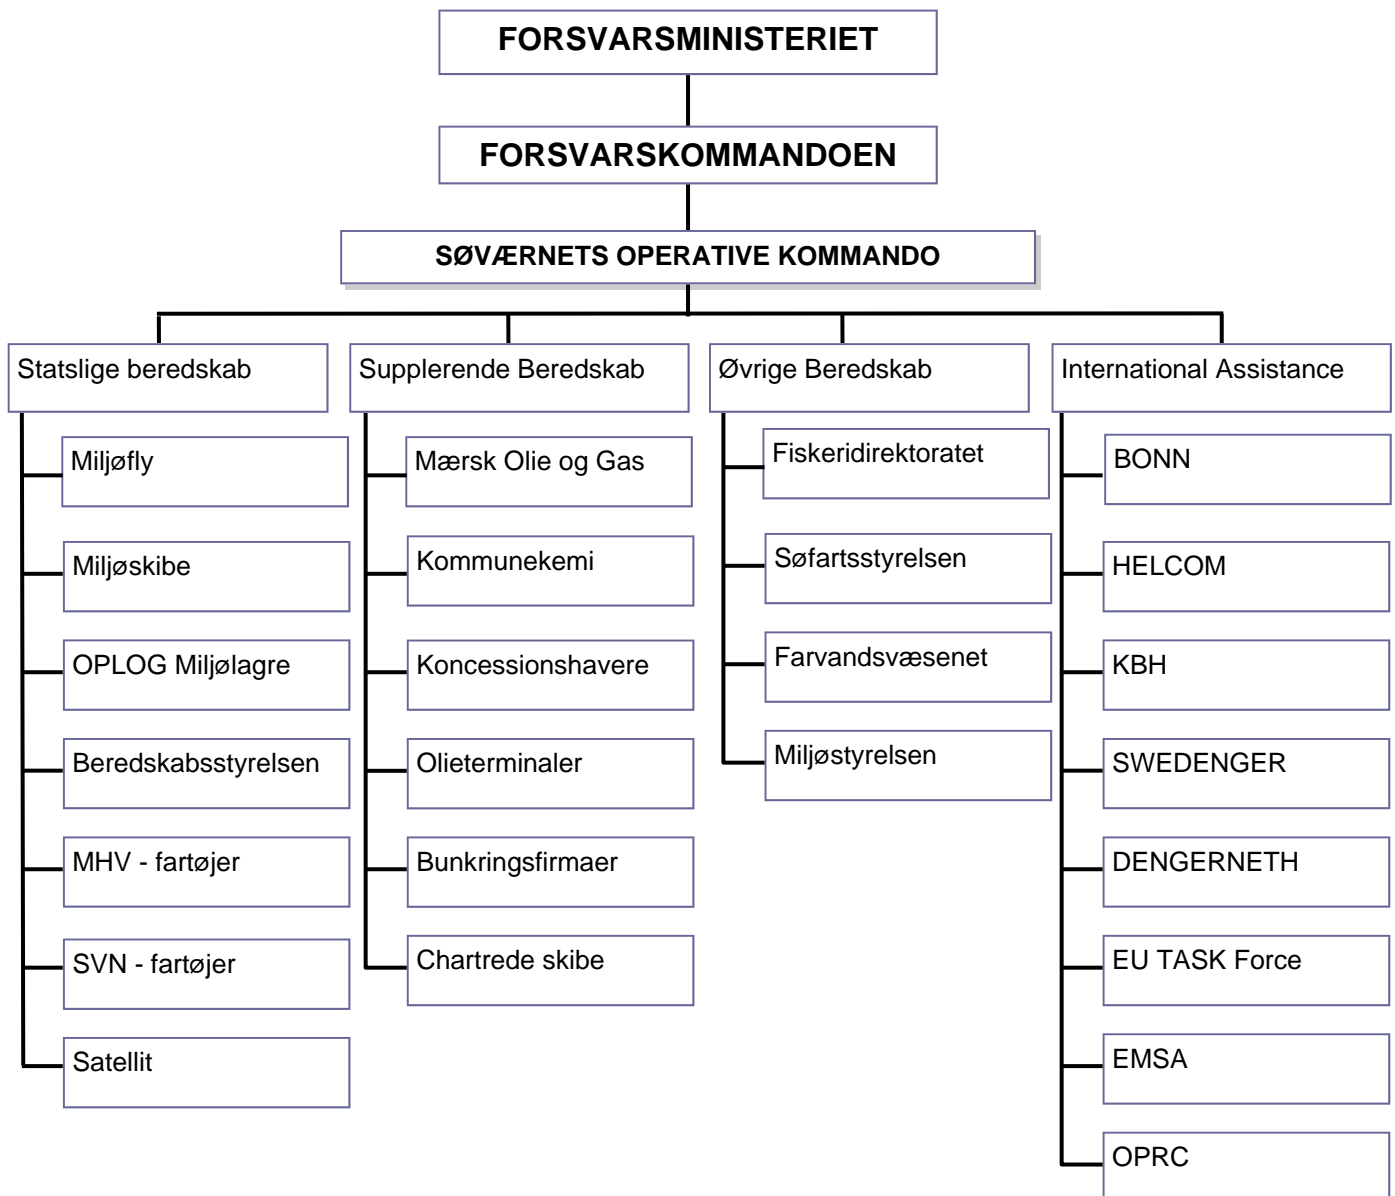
FORSVARSMINISTERIET

FORSVARSKOMMANDOEN

SØVÆRNETS OPERATIVE KOMMANDO

Statslige beredskab

Miljøfly

Miljøskibe

OPLOG Miljølagre

Beredskabsstyrelsen

MHV - fartøjer

SVN - fartøjer

Satellit

Supplerende Beredskab

Mærsk Olie og Gas

Kommunekemi

Koncessionshavere

Olieterminaler

Bunkringsfirmaer

Chartrede skibe

Øvrige Beredskab

Fiskeridirektoratet

Søfartsstyrelsen

Farvandsvæsenet

Miljøstyrelsen

International Assistance

BONN

HELCOM

KBH

SWEDENGER

DENGERNETH

EU TASK Force

EMSA

OPRC